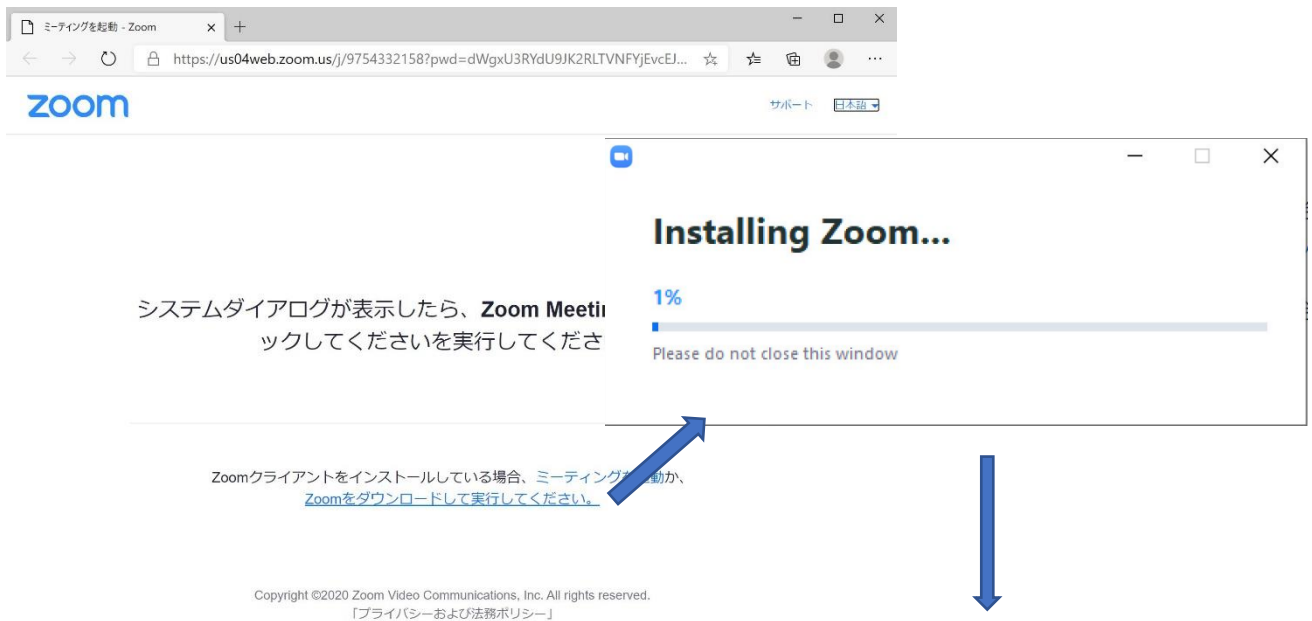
ミーティングを起動 - Zoom

https://us04web.zoom.us/j/9754332158?pwd=dWgxU3RYdU9JK2RLTVNFYjEvcEJ...

zoom

サポート 日本語

Installing Zoom...

1%

Please do not close this window

システムダイアログが表示したら、Zoom Meeti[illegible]

ックしてくださいを実行してくださ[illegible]

Zoomクライアントをインストールしている場合、ミーティング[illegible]動か、Zoomをダウンロードして実行してください。

Copyright ©2020 Zoom Video Communications, Inc. All rights reserved.
「プライバシーおよび法務ポリシー」